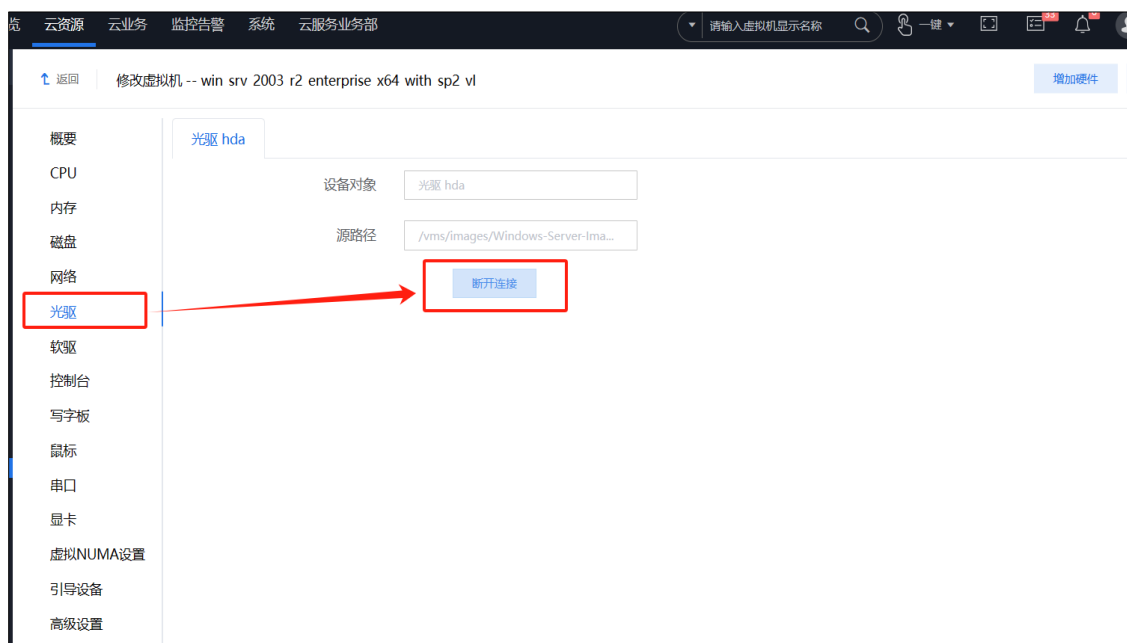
览 云资源 云业务 监控告警 系统 云服务业务部

请输入虚拟机显示名称

一键

33

↑ 返回 修改虚拟机 -- win srv 2003 r2 enterprise x64 with sp2 vl

增加硬件

概要
CPU
内存
磁盘
网络
光驱
软驱
控制台
写字板
鼠标
串口
显卡
虚拟NUMA设置
引导设备
高级设置

光驱 hda

设备对象 光驱 hda

源路径 /vms/images/Windows-Server-Ima...

断开连接